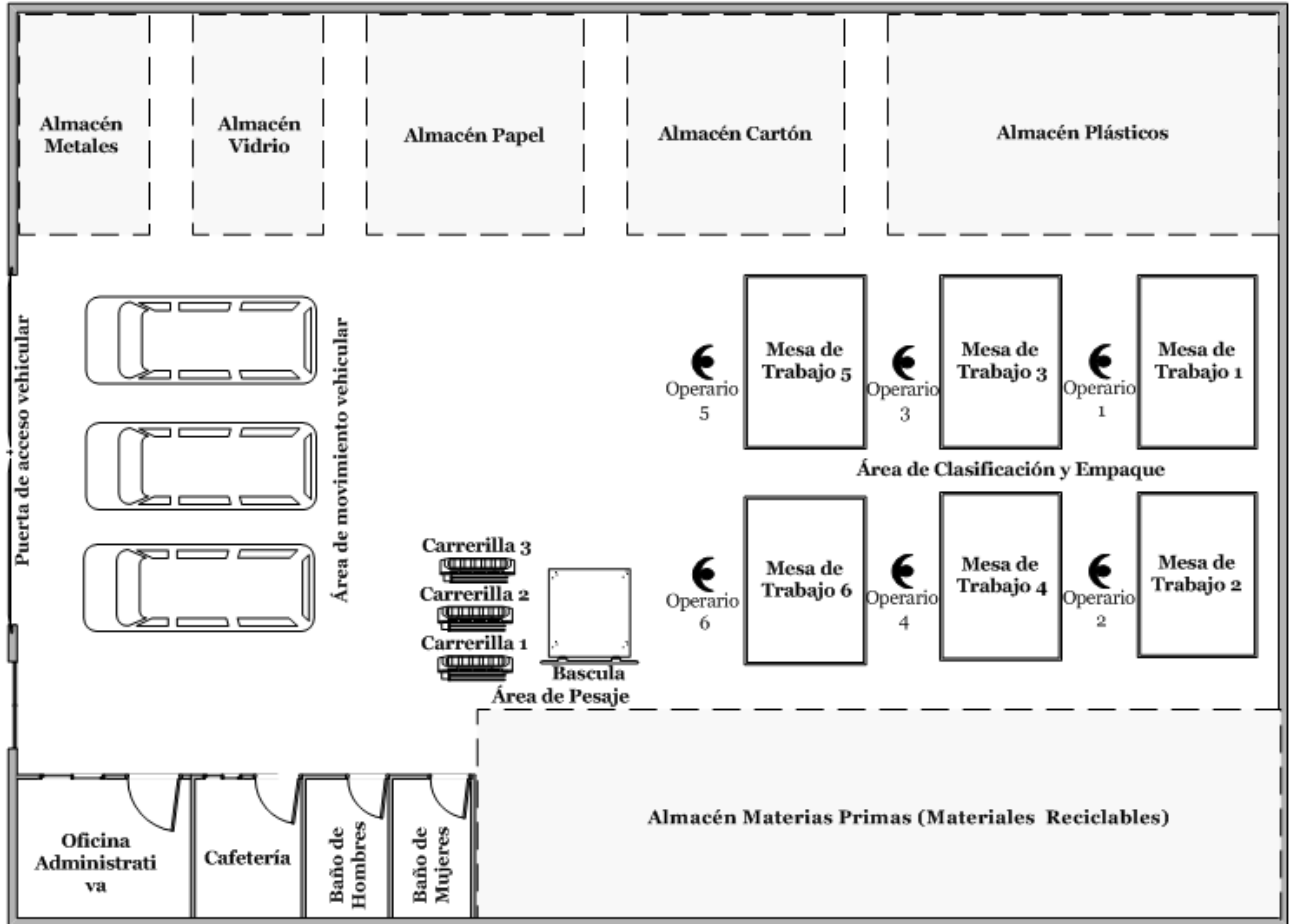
Almacén Metales

Almacén Vidrio

Almacén Papel

Almacén Cartón

Almacén Plásticos

Puerta de acceso vehicular

Área de movimiento vehicular

Operario 5

Mesa de Trabajo 5

Operario 3

Mesa de Trabajo 3

Operario 1

Mesa de Trabajo 1

Área de Clasificación y Empaque

Carrerilla 3

Carrerilla 2

Carrerilla 1

Bascula

Área de Pesaje

Operario 6

Mesa de Trabajo 6

Operario 4

Mesa de Trabajo 4

Operario 2

Mesa de Trabajo 2

Oficina Administrati va

Cafetería

Baño de Hombres

Baño de Mujeres

Almacén Materias Primas (Materiales Reciclables)